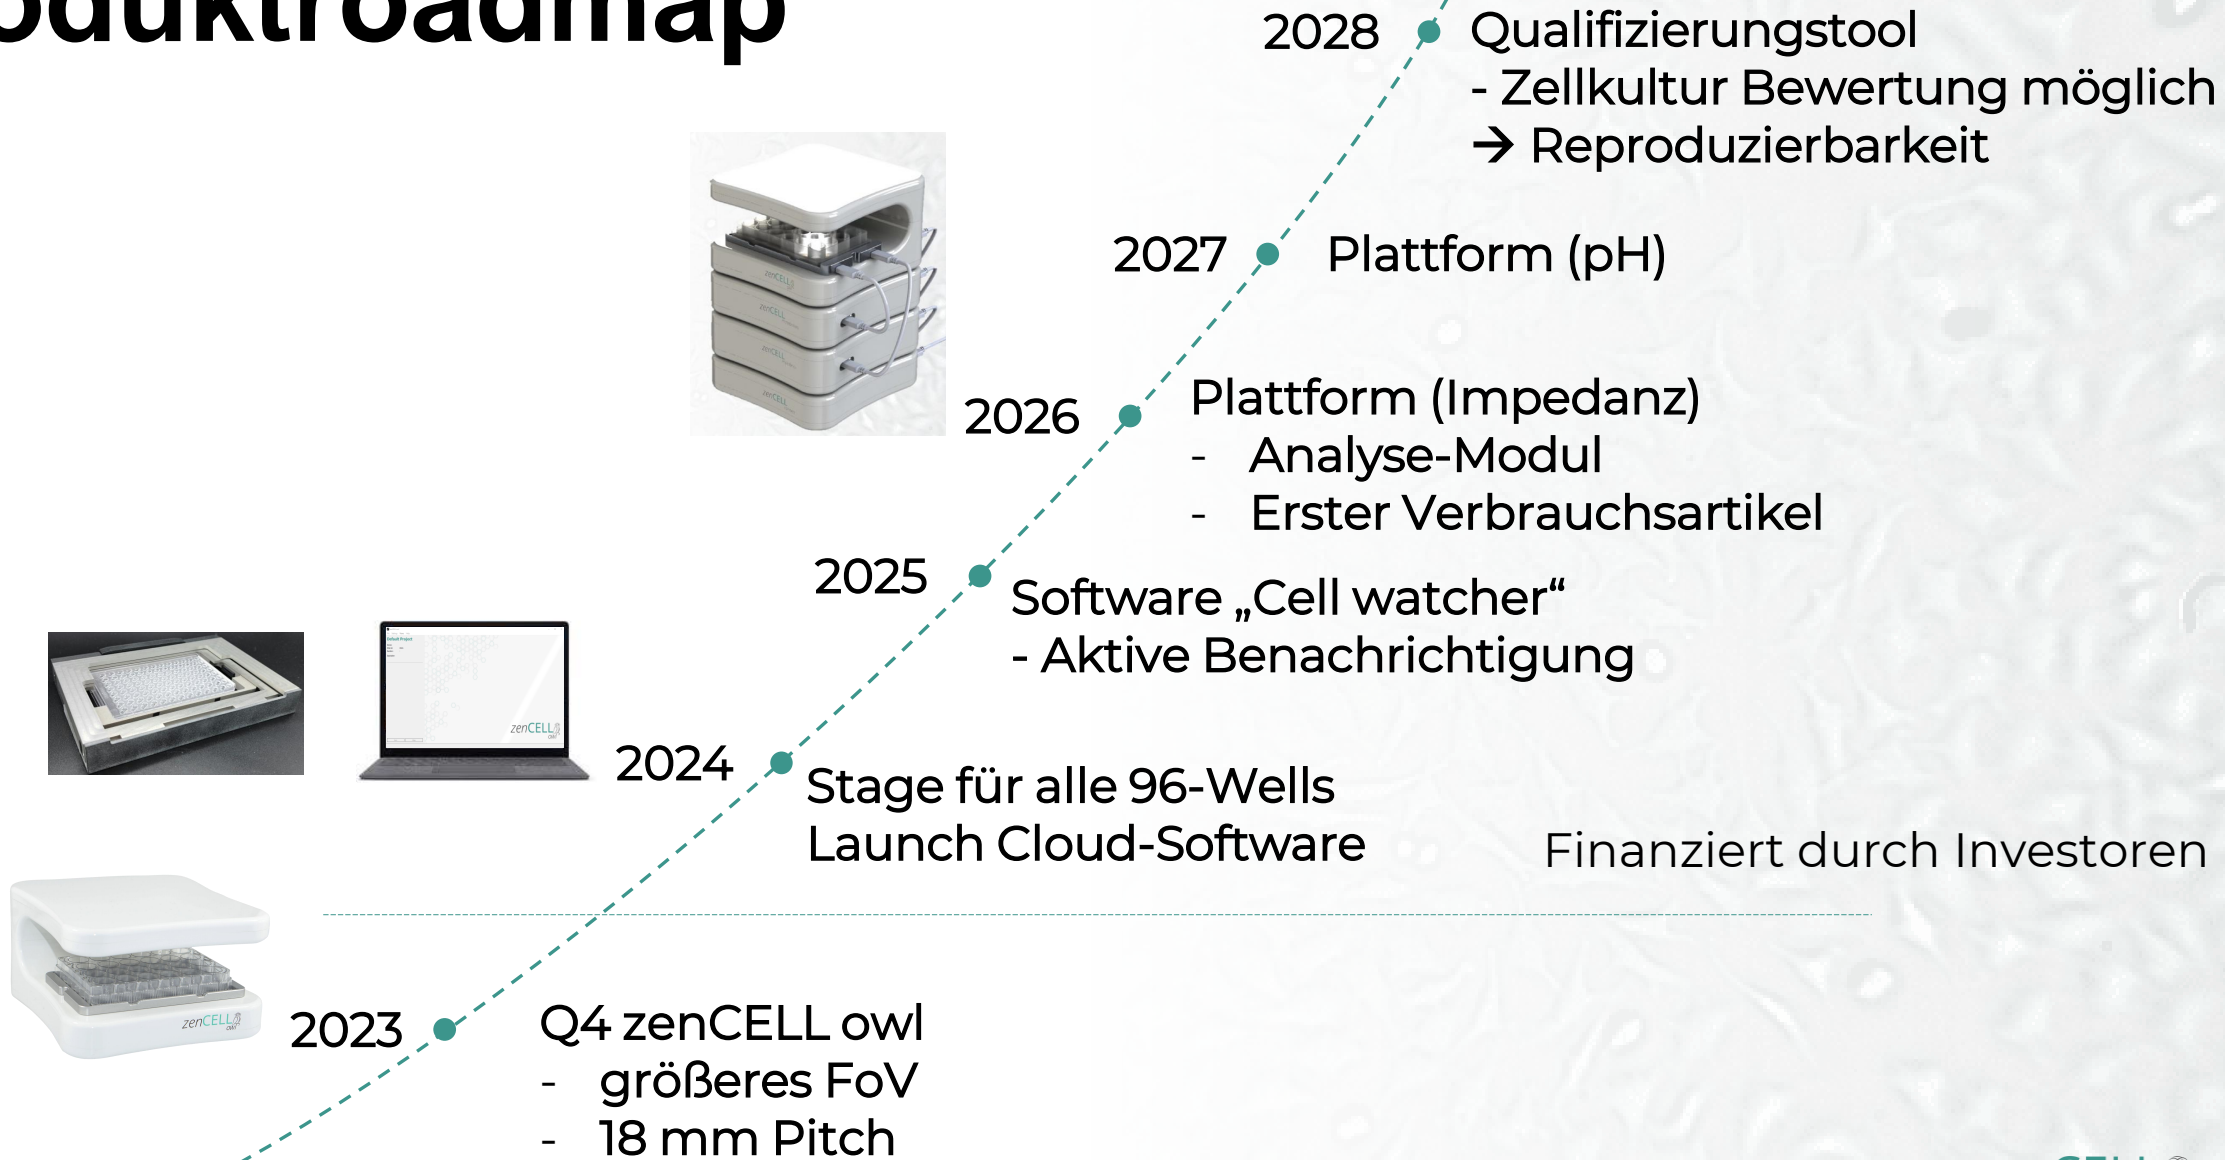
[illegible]duktroadmap

2028 Qualifizierungstool
- Zellkultur Bewertung möglich
→ Reproduzierbarkeit

2027 Plattform (pH)

2026 Plattform (Impedanz)
- Analyse-Modul
- Erster Verbrauchsartikel

2025 Software „Cell watcher"
- Aktive Benachrichtigung

2024 Stage für alle 96-Wells
Launch Cloud-Software

Finanziert durch Investoren

2023 Q4 zenCELL owl
- größeres FoV
- 18 mm Pitch

zenCELL
zenCELL
zenCELL
zenCELL
zenCELL
zenCELL owl